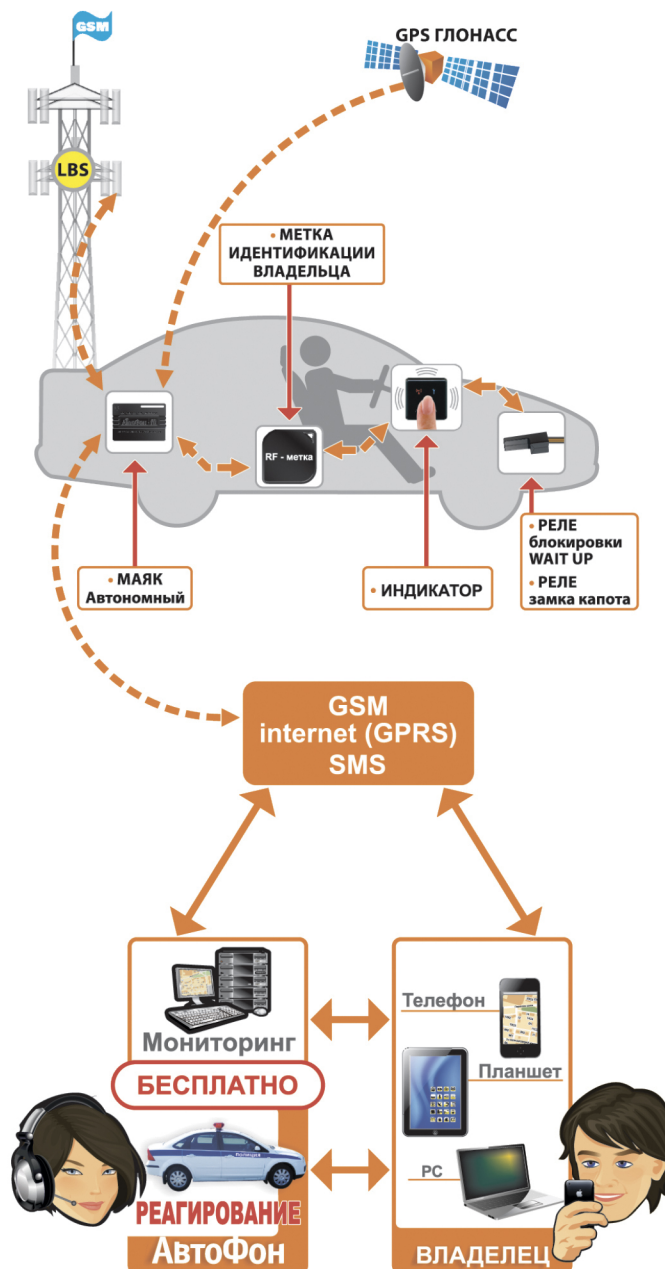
GSM

GPS ГЛОНАСС

LBS

• МЕТКА ИДЕНТИФИКАЦИИ ВЛАДЕЛЬЦА

RF - метка

• МАЯК Автономный

• ИНДИКАТОР

• РЕЛЕ блокировки WAIT UP
• РЕЛЕ замка капота

GSM
internet (GPRS)
SMS

Мониторинг

БЕСПЛАТНО

Полиция

РЕАГИРОВАНИЕ

АвтоФон

Телефон

Планшет

PC

ВЛАДЕЛЕЦ